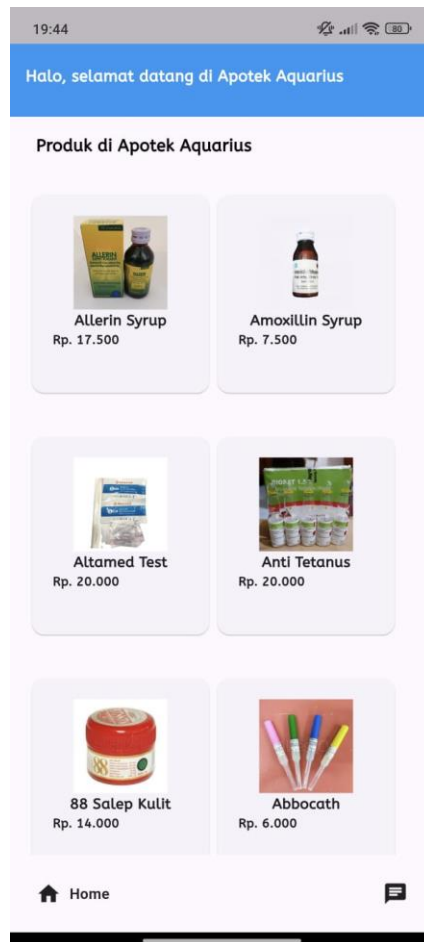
19:44

80

Halo, selamat datang di Apotek Aquarius

Produk di Apotek Aquarius

ALLERIN

Allerin Syrup
Rp. 17.500

Amoxillin Syrup
Rp. 7.500

Altamed Test
Rp. 20.000

Anti Tetanus
Rp. 20.000

88

88 Salep Kulit
Rp. 14.000

Abbocath
Rp. 6.000

Home